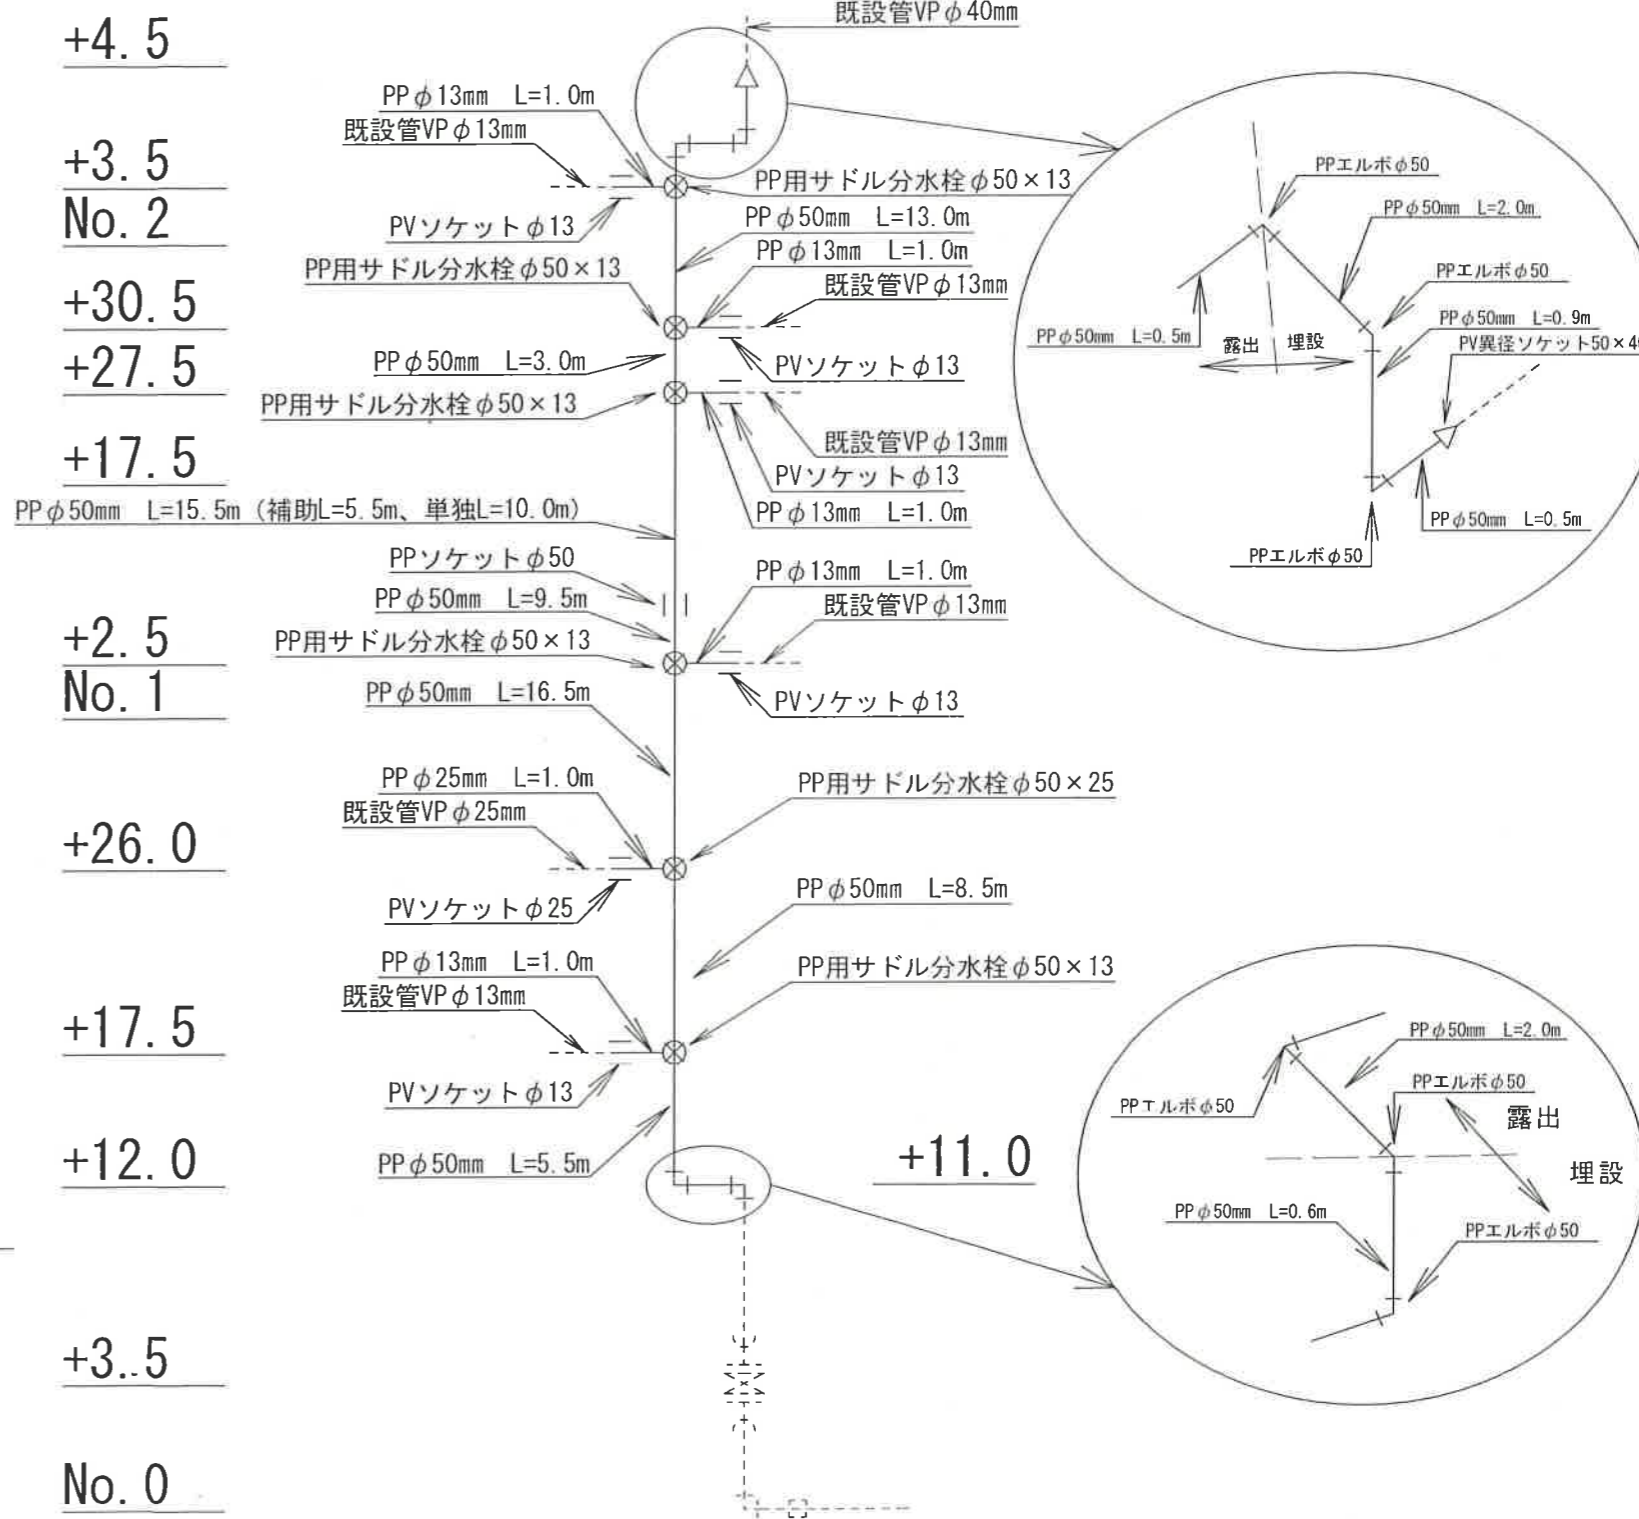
+4. 5

既設管VP$\phi$40mm

PP$\phi$13mm L=1. 0m
既設管VP$\phi$13mm

+3. 5
No. 2

PP用サドル分水栓$\phi$50×13

PVソケット$\phi$13

PP$\phi$50mm L=13. 0m
PP$\phi$13mm L=1. 0m
PP用サドル分水栓$\phi$50×13
既設管VP$\phi$13mm

+30. 5
+27. 5

PP$\phi$50mm L=3. 0m
PVソケット$\phi$13
PP用サドル分水栓$\phi$50×13

既設管VP$\phi$13mm
PVソケット$\phi$13

+17. 5

PP$\phi$50mm L=15. 5m (補助L=5. 5m、単独L=10. 0m)

PP$\phi$13mm L=1. 0m

PPソケット$\phi$50
PP$\phi$50mm L=9. 5m
PP$\phi$13mm L=1. 0m
既設管VP$\phi$13mm

+2. 5
No. 1

PP用サドル分水栓$\phi$50×13
PVソケット$\phi$13
PP$\phi$50mm L=16. 5m

PP$\phi$25mm L=1. 0m
既設管VP$\phi$25mm
PP用サドル分水栓$\phi$50×25

+26. 0

PVソケット$\phi$25
PP$\phi$50mm L=8. 5m

PP$\phi$13mm L=1. 0m
既設管VP$\phi$13mm
PP用サドル分水栓$\phi$50×13

+17. 5

PVソケット$\phi$13

+12. 0

PP$\phi$50mm L=5. 5m

+11. 0

+3..5

No. 0

PPエルボ$\phi$50
PP$\phi$50mm L=2. 0m
PPエルボ$\phi$50
PP$\phi$50mm L=0. 5m
露出
埋設
PP$\phi$50mm L=0. 9m
PV異径ソケット50×4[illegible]
PP$\phi$50mm L=0. 5m
PPエルボ$\phi$50

PP$\phi$50mm L=2. 0m
PPエルボ$\phi$50
PPエルボ$\phi$50
露出
埋設
PP$\phi$50mm L=0. 6m
PPエルボ$\phi$50